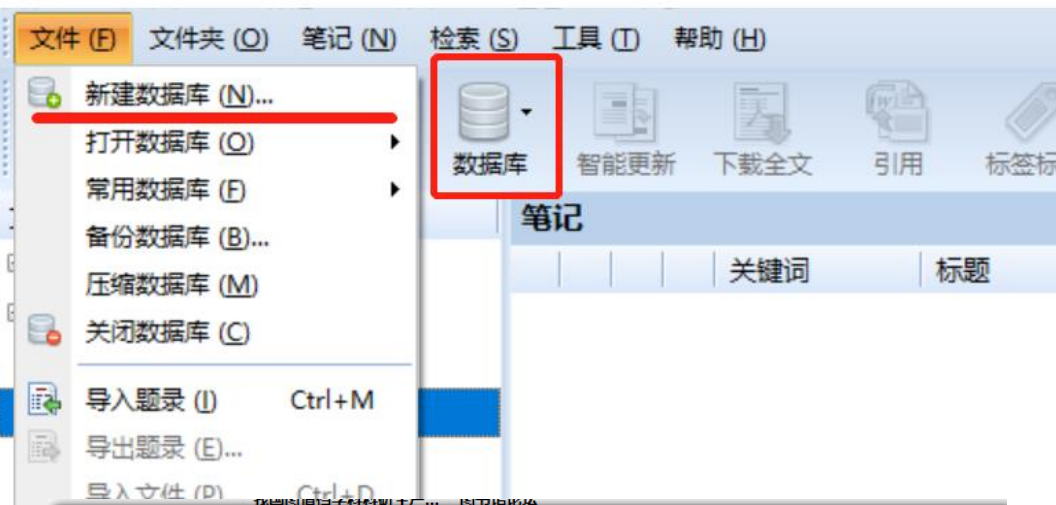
文件 (F) 文件夹 (O) 笔记 (N) 检索 (S) 工具 (T) 帮助 (H)

新建数据库 (N)...
打开数据库 (O)
常用数据库 (F)
备份数据库 (B)...
压缩数据库 (M)
关闭数据库 (C)
导入题录 (I) Ctrl+M
导出题录 (E)...
导入文件 (P) Ctrl+D

数据库 智能更新 下载全文 引用 标签标

笔记
关键词 标题

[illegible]